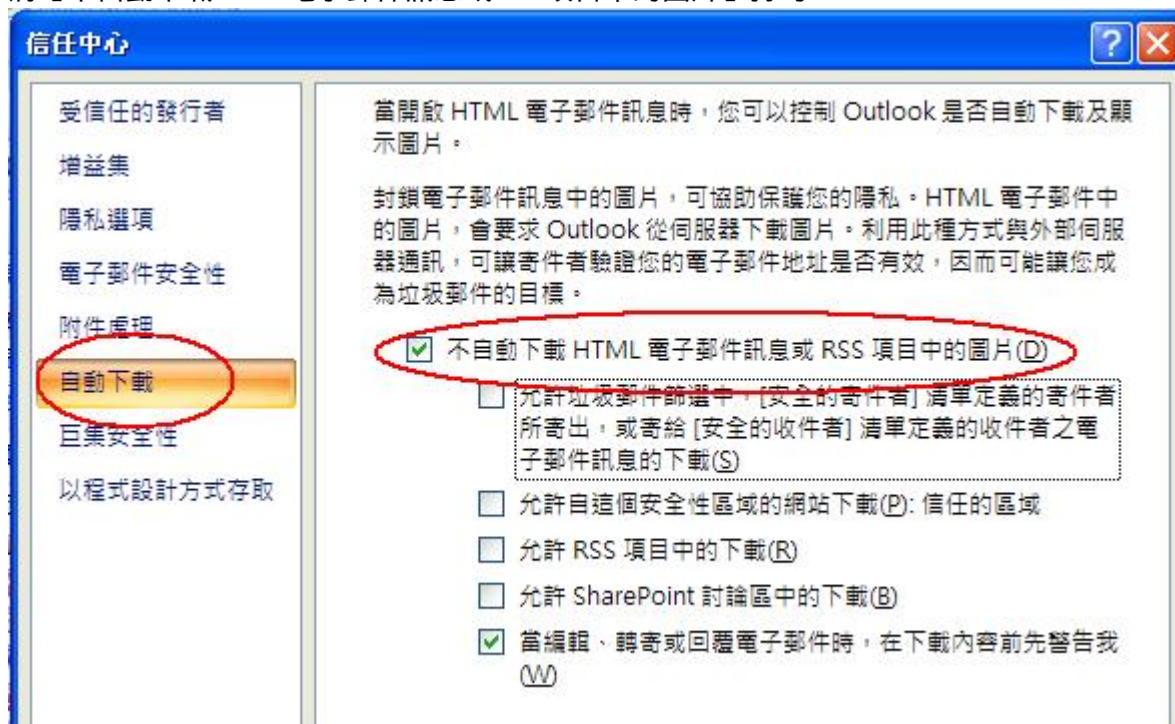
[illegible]

信任中心

?

受信任的發行者

增益集

隱私選項

電子郵件安全性

附件處理

自動下載

巨集安全性

以程式設計方式存取

當開啟 HTML 電子郵件訊息時，您可以控制 Outlook 是否自動下載及顯示圖片。

封鎖電子郵件訊息中的圖片，可協助保護您的隱私。HTML 電子郵件中的圖片，會要求 Outlook 從伺服器下載圖片。利用此種方式與外部伺服器通訊，可讓寄件者驗證您的電子郵件地址是否有效，因而可能讓您成為垃圾郵件的目標。

☑ 不自動下載 HTML 電子郵件訊息或 RSS 項目中的圖片(D)

☐ 允許垃圾郵件篩選中 [安全的寄件者] 清單定義的寄件者所寄出，或寄給 [安全的收件者] 清單定義的收件者之電子郵件訊息的下載(S)

☐ 允許自這個安全性區域的網站下載(P): 信任的區域

☐ 允許 RSS 項目中的下載(R)

☐ 允許 SharePoint 討論區中的下載(B)

☑ 當編輯、轉寄或回覆電子郵件時，在下載內容前先警告我(W)